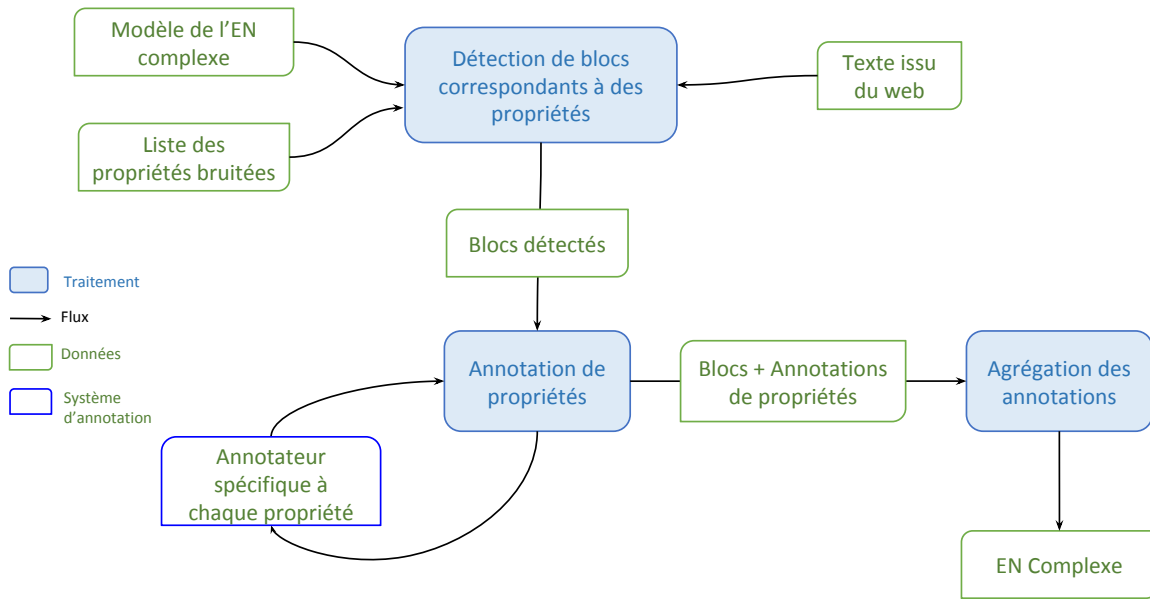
Modèle de l'EN complexe

Détection de blocs correspondants à des propriétés

Texte issu du web

Liste des propriétés bruitées

Blocs détectés

Traitement

Flux

Données

Système d'annotation

Annotation de propriétés

Blocs + Annotations de propriétés

Agrégation des annotations

Annotateur spécifique à chaque propriété

EN Complexe